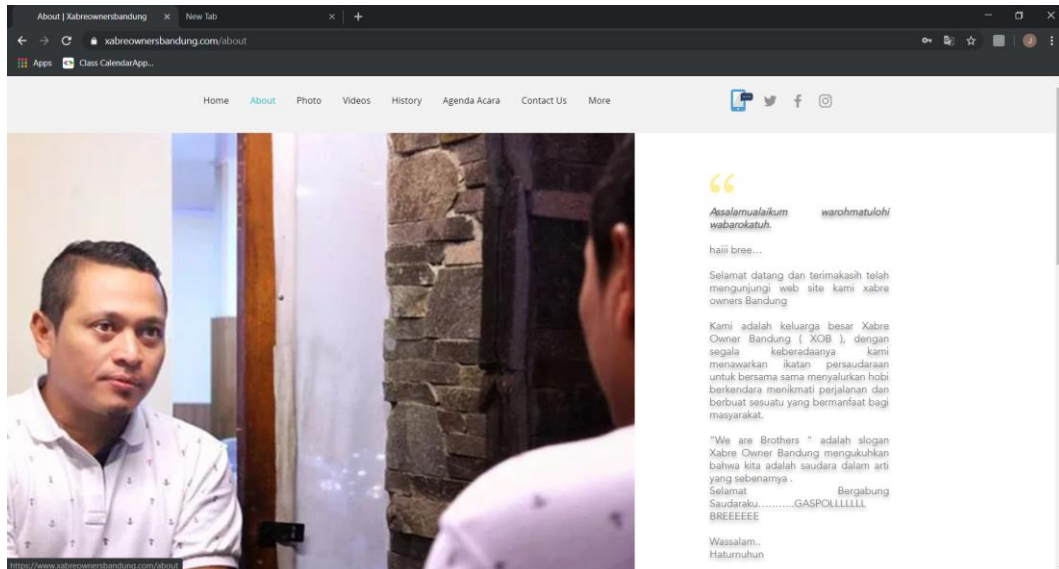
About | Xabreownersbandung × New Tab × +

xabreownersbandung.com/about

Apps Class CalendarApp...

Home About Photo Videos History Agenda Acara Contact Us More

“

Assalamualaikum warohmatulohi wabarokatuh.

haiii bree...

Selamat datang dan terimakasih telah mengunjungi web site kami xabre owners Bandung

Kami adalah keluarga besar Xabre Owner Bandung ( XOB ), dengan segala keberadaanya kami menawarkan ikatan persaudaraan untuk bersama sama menyalurkan hobi berkendara menikmati perjalanan dan berbuat sesuatu yang bermanfaat bagi masyarakat.

"We are Brothers " adalah slogan Xabre Owner Bandung mengukuhkan bahwa kita adalah saudara dalam arti yang sebenarnya .
Selamat Bergabung Saudaraku...........GASPOLLLLLLL BREEEEEE

Wassalam..
Haturnuhun

https://www.xabreownersbandung.com/about